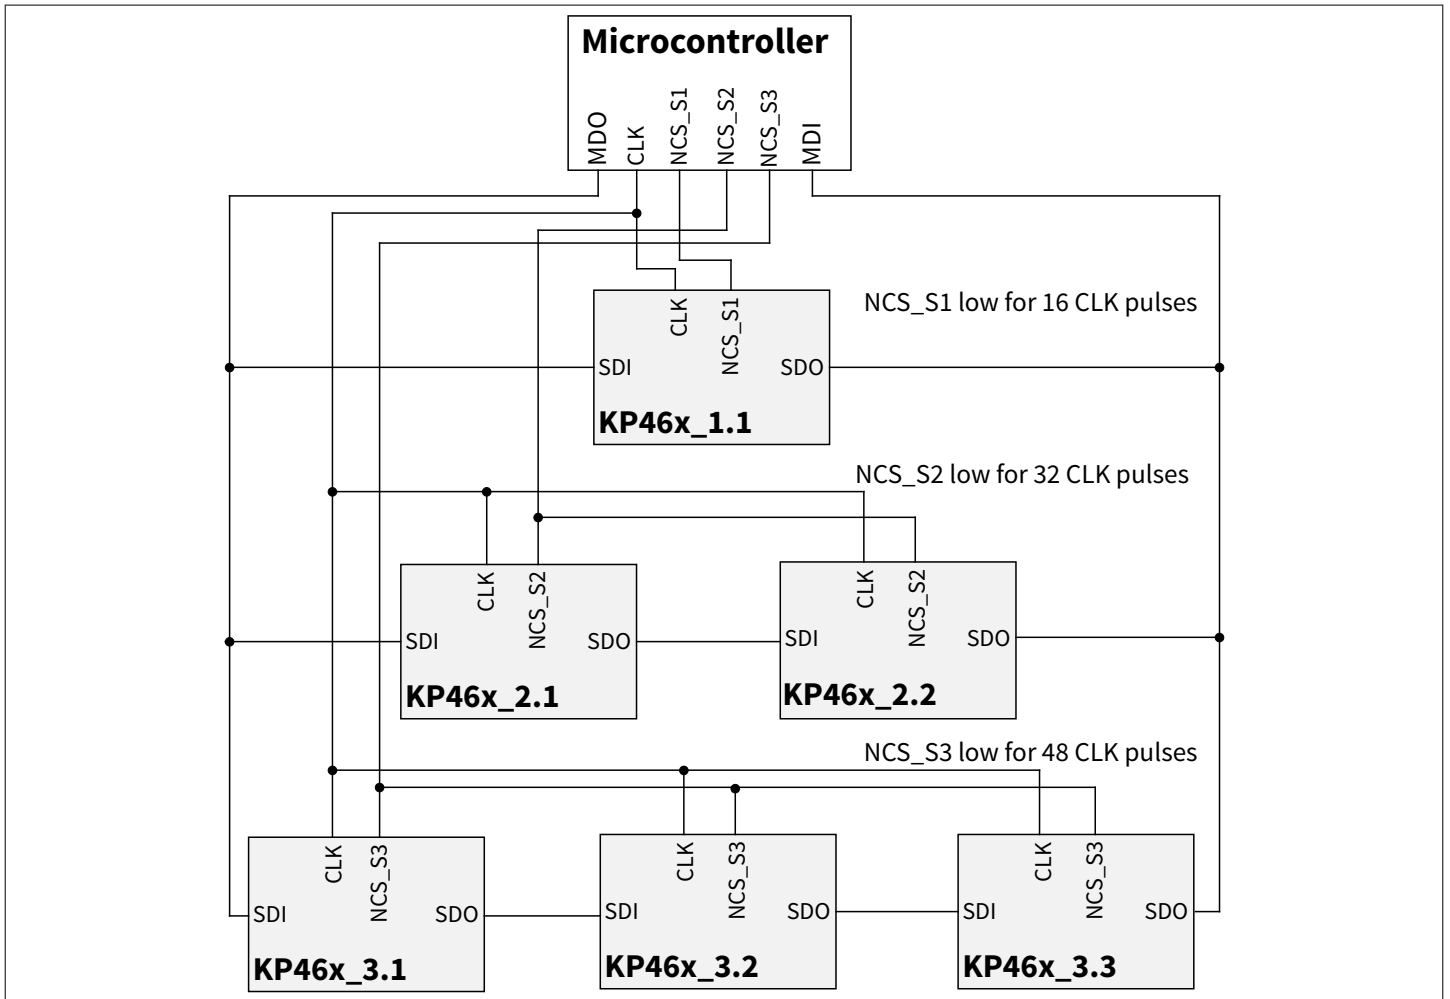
Microcontroller
MDO CLK NCS_S1 NCS_S2 NCS_S3 MDI

NCS_S1 low for 16 CLK pulses

CLK NCS_S1
SDI SDO
KP46x_1.1

NCS_S2 low for 32 CLK pulses

CLK NCS_S2
SDI SDO
KP46x_2.1

CLK NCS_S2
SDI SDO
KP46x_2.2

NCS_S3 low for 48 CLK pulses

CLK NCS_S3
SDI SDO
KP46x_3.1

CLK NCS_S3
SDI SDO
KP46x_3.2

CLK NCS_S3
SDI SDO
KP46x_3.3